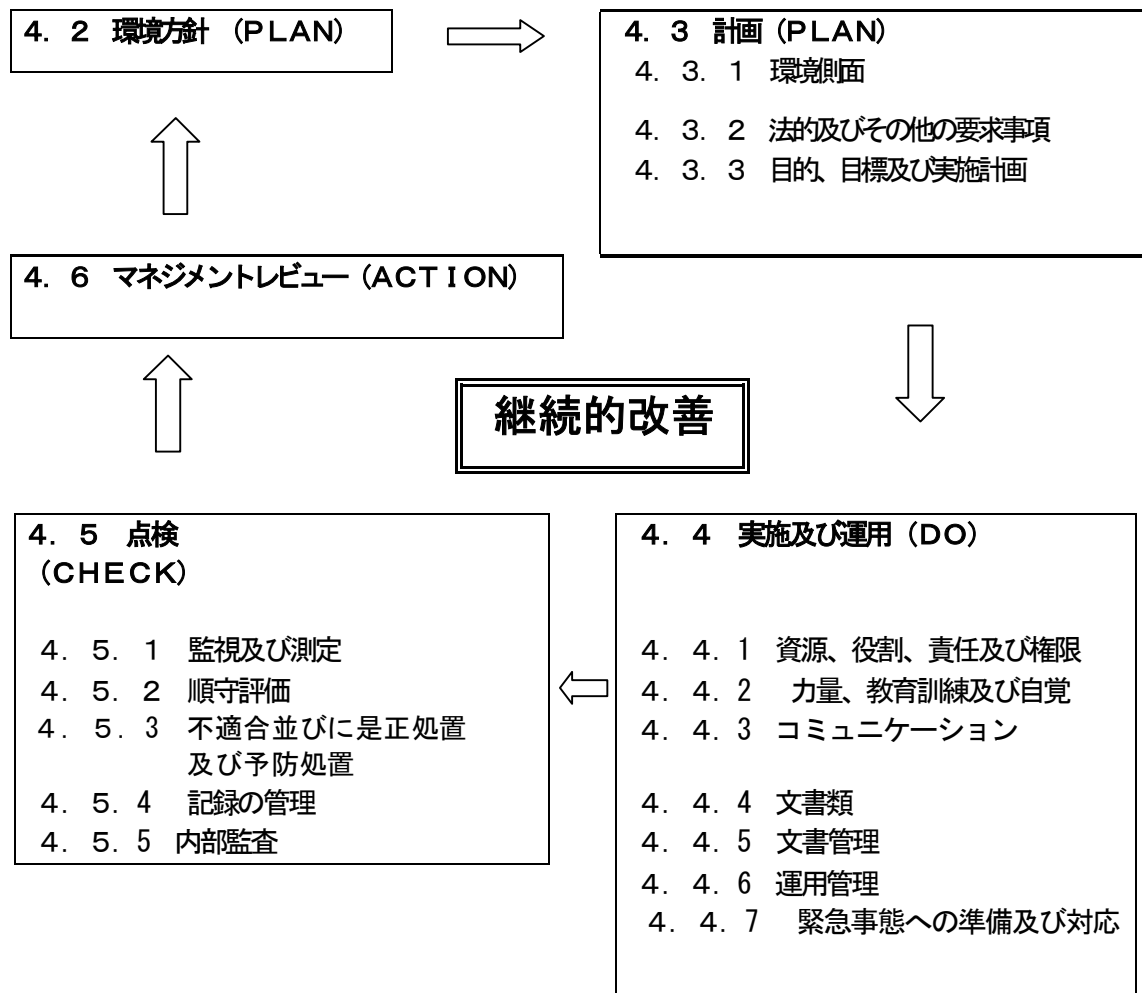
4．2　環境方針　(PLAN)

4．3　計画 (PLAN)
4．3．1　環境側面
4．3．2　法的及びその他の要求事項
4．3．3　目的、目標及び実施計画

4．6　マネジメントレビュー (ACTION)

継続的改善

4．5　点検 (CHECK)
4．5．1　監視及び測定
4．5．2　順守評価
4．5．3　不適合並びに是正処置及び予防処置
4．5．4　記録の管理
4．5．5　内部監査

4．4　実施及び運用 (DO)
4．4．1　資源、役割、責任及び権限
4．4．2　力量、教育訓練及び自覚
4．4．3　コミュニケーション
4．4．4　文書類
4．4．5　文書管理
4．4．6　運用管理
4．4．7　緊急事態への準備及び対応